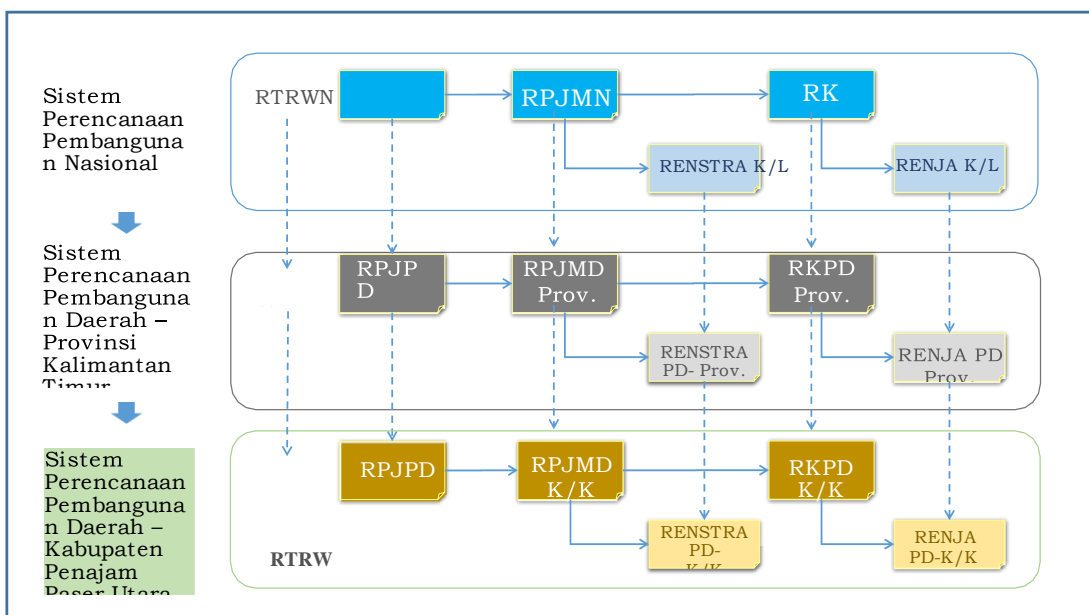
Sistem Perencanaan Pembangunan Nasional

RTRWN

RPJMN

RK

RENSTRA K/L

RENJA K/L

Sistem Perencanaan Pembangunan Daerah – Provinsi Kalimantan Timur

RPJPD

RPJMD Prov.

RKPD Prov.

RENSTRA PD- Prov.

RENJA PD Prov.

Sistem Perencanaan Pembangunan Daerah – Kabupaten Penajam Paser Utara

RPJPD

RPJMD K/K

RKPD K/K

RENSTRA PD- K/K

RENJA PD-K/K

RTRW